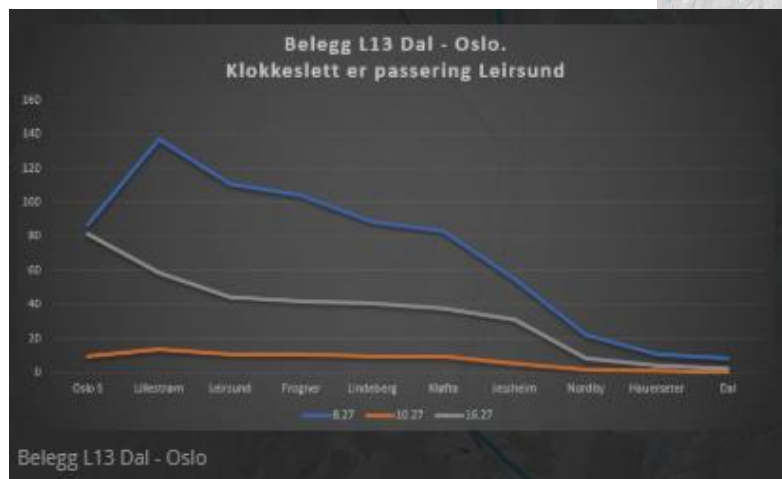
Belegg L13 Dal - Oslo.
Klokkeslett er passering Leirsund

160
140
120
100
80
60
40
20
0

Oslo S, Lillestrøm, Leirsund, Frogner, Lindeberg, Kløfta, Jessheim, Nordby, Hauerseter, Dal

8.27, 10.27, 16.27

Belegg L13 Dal - Oslo